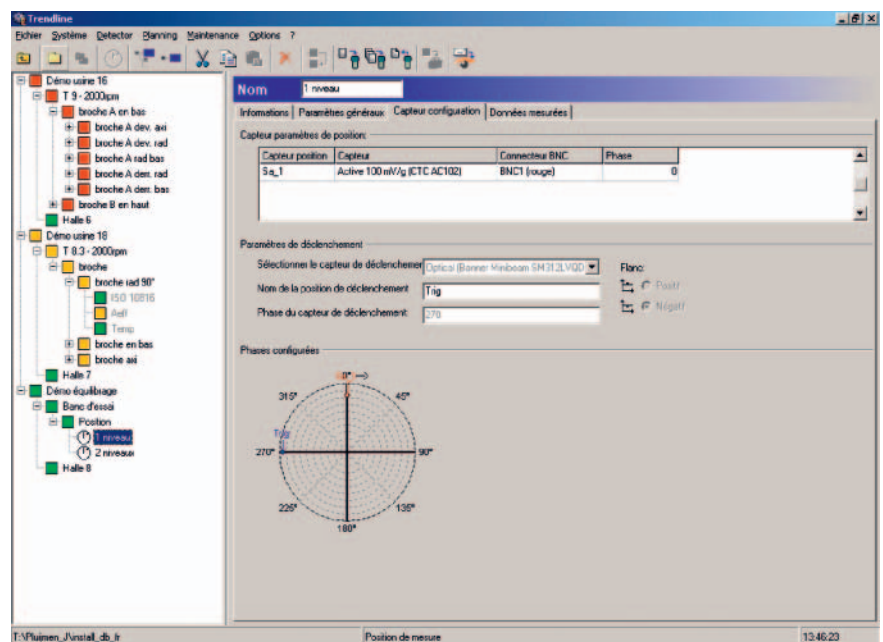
Trendline

Fichier Système Detector Planning Maintenance Options ?

Démo usine 16
T 9 - 2000rpm
broche A en bas
broche A dev. axi
broche A dev. rad
broche A rad bas
broche A derr. rad
broche A derr. bas
broche B en haut
Halle 6
Démo usine 18
T 8.3 - 2000rpm
broche
broche rad 90°
ISO 10816
Aeff
Temp
broche en bas
broche axi
Halle 7
Démo équilibrage
Banc d'essai
Position
1 niveau
2 niveau
Halle 8

Nom 1 niveau

Informations | Paramètres généraux | Capteur configuration | Données mesurées

Capteur paramètres de position:

| Capteur position | Capteur | Connecteur BNC | Phase |
|---|---|---|---|
| S q_1 | Active 100 mV/g (CTC AC102) | BNC1 (rouge) | 0 |

Paramètres de déclenchement

Sélectionner le capteur de déclenchement Optical (Banner Miniboam SM312LVQD)

Nom de la position de déclenchement Trig

Phase du capteur de déclenchement 270

Flanc
Positif
Négatif

Phases configurées

0°
315°
45°
Trig
270°
90°
225°
135°
180°

T:\Pluimen_J\install_db_fr

Position de mesure

13:46:23